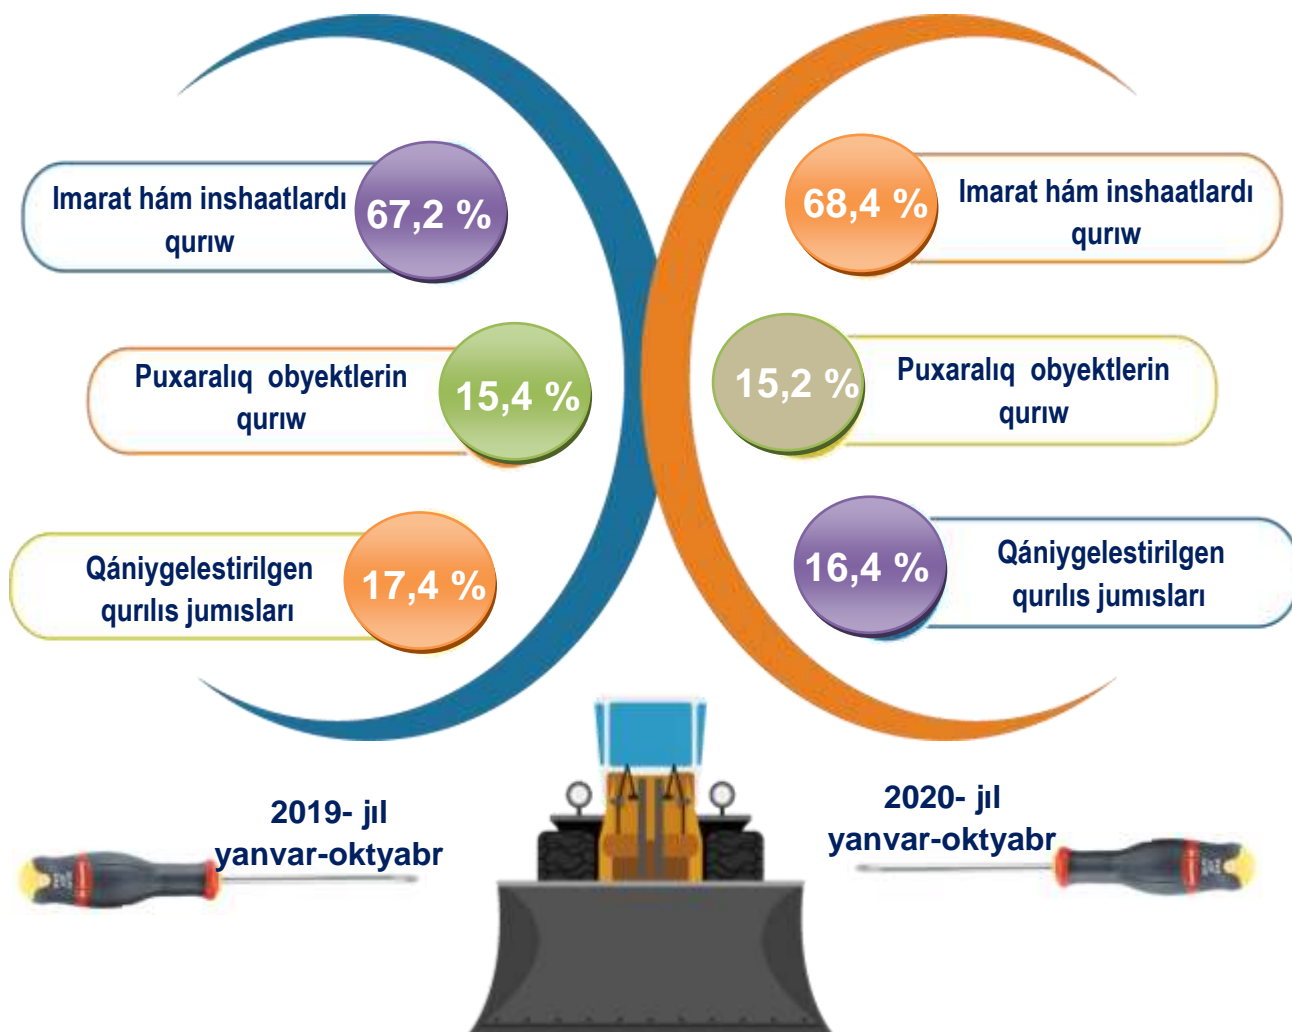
Imarat hám inshaatlardı qurıw

67,2 %

Puxaralıq obyektlerin qurıw

15,4 %

Qániygelestirilgen qurılıs jumısları

17,4 %

68,4 %

Imarat hám inshaatlardı qurıw

15,2 %

Puxaralıq obyektlerin qurıw

16,4 %

Qániygelestirilgen qurılıs jumısları

2019- jıl yanvar-oktyabr

2020- jıl yanvar-oktyabr